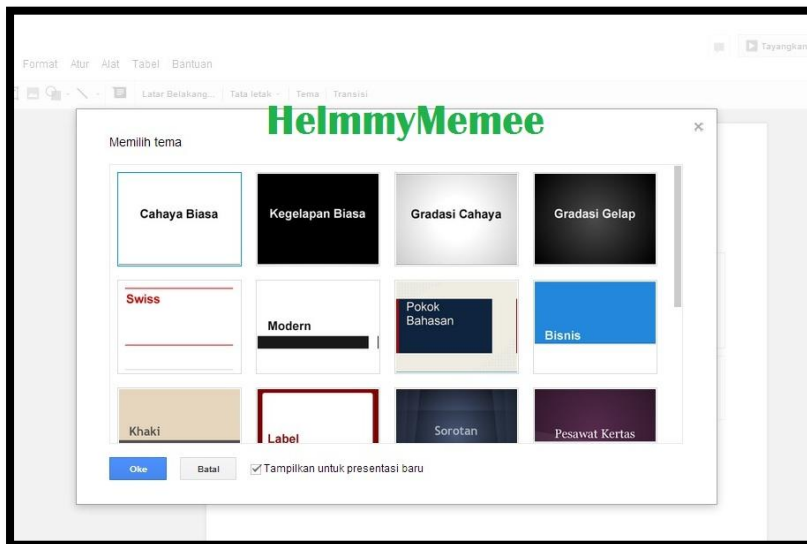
Format Atur Alat Tabel Bantuan

Tayangkan

Latar Belakang... Tata letak Tema Transisi

HelmmyMemee

Memilih tema

×

Cahaya Biasa

Kegelapan Biasa

Gradasi Cahaya

Gradasi Gelap

Swiss

Modern

Pokok Bahasan

Bisnis

Khaki

Label

Sorotan

Pesawat Kertas

Oke

Batal

Tampilkan untuk presentasi baru